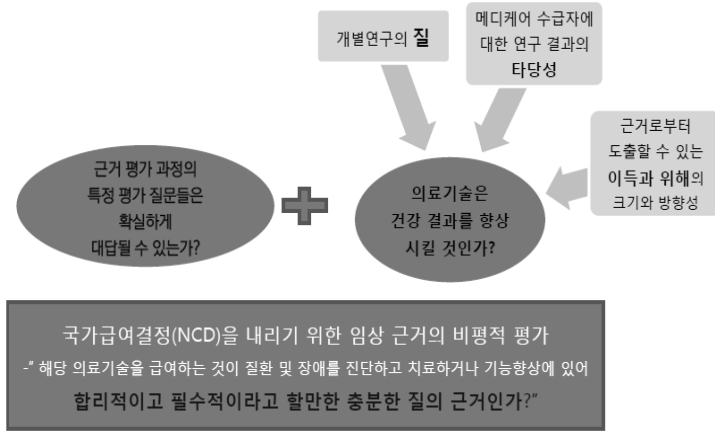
개별연구의 질

메디케어 수급자에 대한 연구 결과의 타당성

근거로부터 도출할 수 있는 이득과 위해의 크기와 방향성

근거 평가 과정의 특정 평가 질문들은 확실하게 대답될 수 있는가?

+

의료기술은 건강 결과를 향상 시킬 것인가?

국가급여결정(NCD)을 내리기 위한 임상 근거의 비평적 평가

-" 해당 의료기술을 급여하는 것이 질환 및 장애를 진단하고 치료하거나 기능향상에 있어 합리적이고 필수적이라고 할만한 충분한 질의 근거인가?"